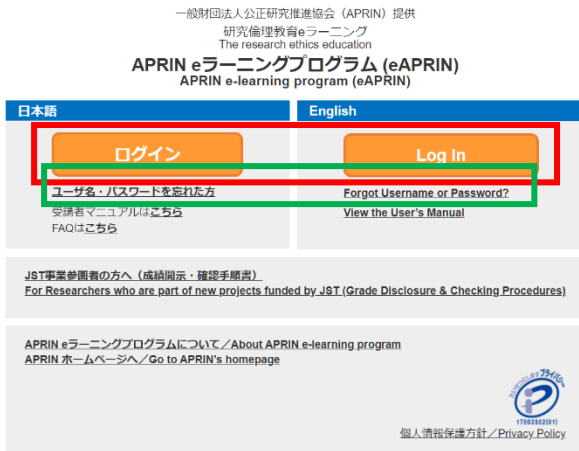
一般財団法人公正研究推進協会（APRIN）提供
研究倫理教育eラーニング
The research ethics education

APRIN eラーニングプログラム (eAPRIN)
APRIN e-learning program (eAPRIN)

日本語

ログイン

ユーザ名・パスワードを忘れた方
受講者マニュアルはこちら
FAQはこちら

English

Log In

Forgot Username or Password?
View the User's Manual

JST事業参画者の方へ（成績開示・確認手順書）
For Researchers who are part of new projects funded by JST (Grade Disclosure & Checking Procedures)

APRIN eラーニングプログラムについて／About APRIN e-learning program
APRIN ホームページへ／Go to APRIN's homepage

プライバシー
17003302(01)

個人情報保護方針／Privacy Policy